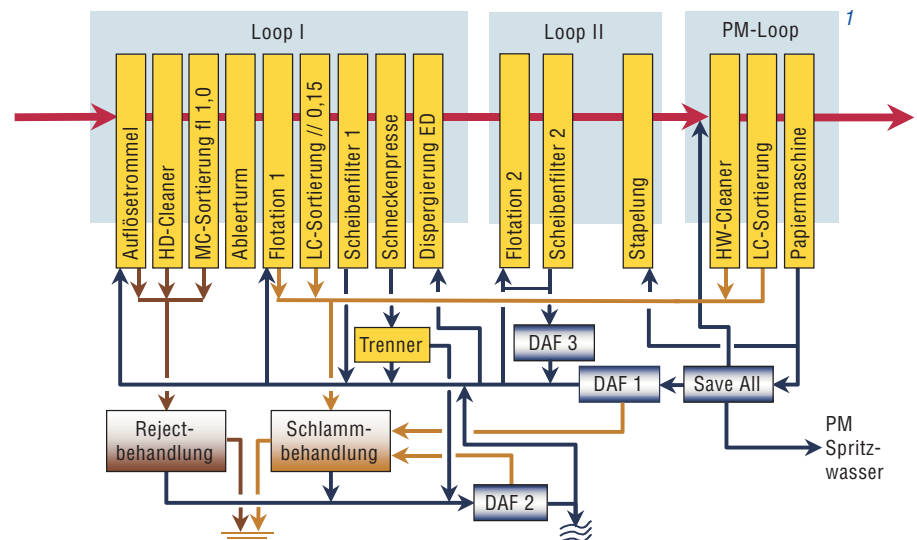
1

Loop I

Loop II

PM-Loop

Auflösetrommel

HD-Cleaner

MC-Sortierung fl 1,0

Ableerturm

Flotation 1

LC-Sortierung // 0,15

Scheibenfilter 1

Schneckenpresse

Dispergierung ED

Flotation 2

Scheibenfilter 2

Stapelung

HW-Cleaner

LC-Sortierung

Papiermaschine

Trenner

DAF 3

DAF 1

Save All

Rejectbehandlung

Schlammbehandlung

DAF 2

PM Spritzwasser